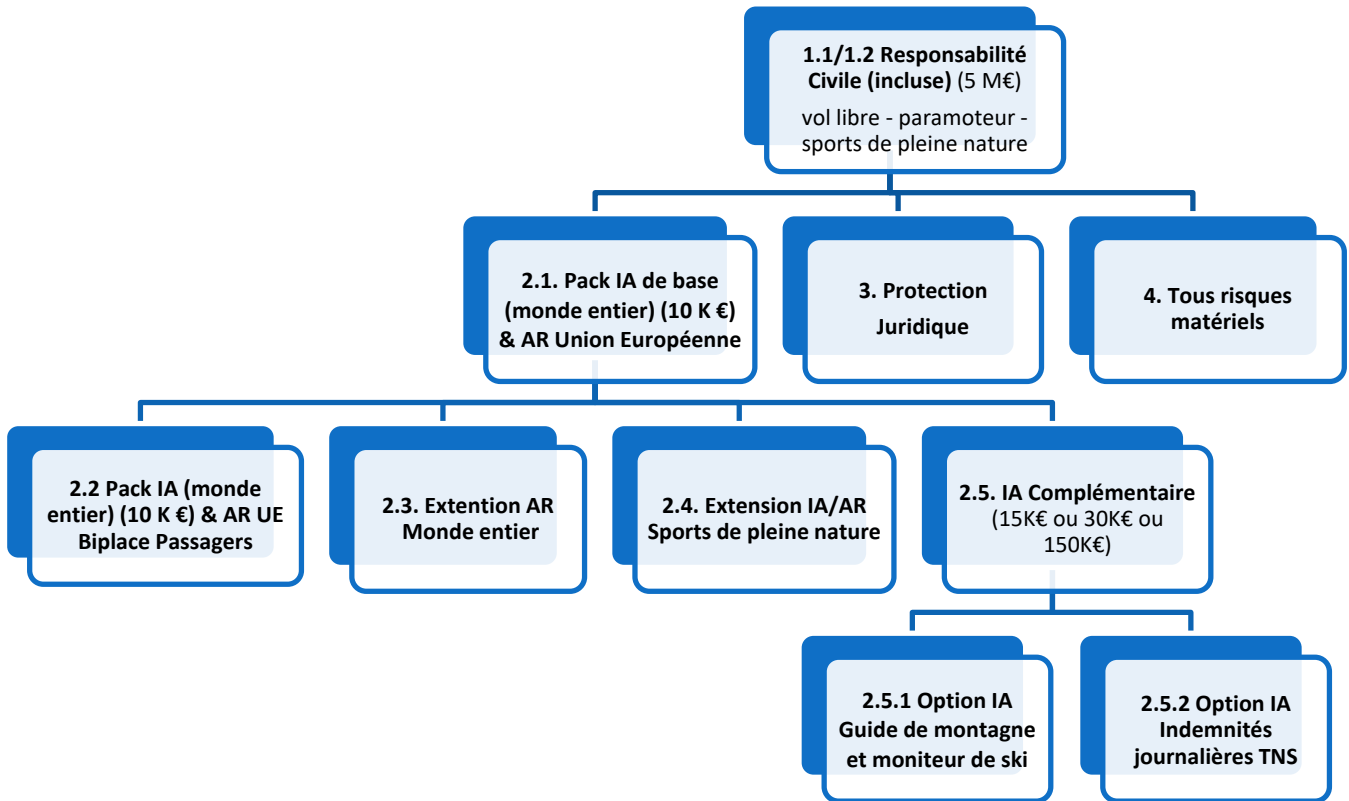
1.1/1.2 Responsabilité Civile (incluse) (5 M€)

vol libre - paramoteur - sports de pleine nature

2.1. Pack IA de base (monde entier) (10 K €) & AR Union Européenne

3. Protection Juridique

4. Tous risques matériels

2.2 Pack IA (monde entier) (10 K €) & AR UE Biplace Passagers

2.3. Extention AR Monde entier

2.4. Extension IA/AR Sports de pleine nature

2.5. IA Complémentaire (15K€ ou 30K€ ou 150K€)

2.5.1 Option IA Guide de montagne et moniteur de ski

2.5.2 Option IA Indemnités journalières TNS